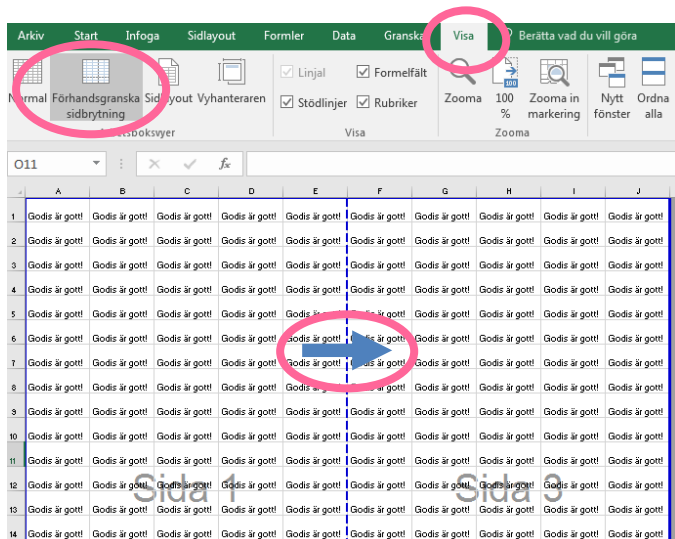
Arkiv Start Infoga Sidlayout Formler Data Granska Visa Berätta vad du vill göra

Normal Förhandsgranska sidbrytning Sidlayout Vyhanteraren
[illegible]sboksvyer

Linjal Formelfält
Stödlinjer Rubriker
Visa

Zooma 100 % Zooma in markering
Zooma

Nytt fönster Ordna alla

O11 fx

| | A | B | C | D | E | F | G | H | I | J |
|---|---|---|---|---|---|---|---|---|---|---|
| 1 | Godis är gott! | Godis är gott! | Godis är gott! | Godis är gott! | Godis är gott! | Godis är gott! | Godis är gott! | Godis är gott! | Godis är gott! | Godis är gott! |
| 2 | Godis är gott! | Godis är gott! | Godis är gott! | Godis är gott! | Godis är gott! | Godis är gott! | Godis är gott! | Godis är gott! | Godis är gott! | Godis är gott! |
| 3 | Godis är gott! | Godis är gott! | Godis är gott! | Godis är gott! | Godis är gott! | Godis är gott! | Godis är gott! | Godis är gott! | Godis är gott! | Godis är gott! |
| 4 | Godis är gott! | Godis är gott! | Godis är gott! | Godis är gott! | Godis är gott! | Godis är gott! | Godis är gott! | Godis är gott! | Godis är gott! | Godis är gott! |
| 5 | Godis är gott! | Godis är gott! | Godis är gott! | Godis är gott! | Godis är gott! | Godis är gott! | Godis är gott! | Godis är gott! | Godis är gott! | Godis är gott! |
| 6 | Godis är gott! | Godis är gott! | Godis är gott! | Godis är gott! | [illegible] | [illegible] | Godis är gott! | Godis är gott! | Godis är gott! | Godis är gott! |
| 7 | Godis är gott! | Godis är gott! | Godis är gott! | Godis är gott! | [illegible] | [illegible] | Godis är gott! | Godis är gott! | Godis är gott! | Godis är gott! |
| 8 | Godis är gott! | Godis är gott! | Godis är gott! | Godis är gott! | Godis är gott! | Godis är gott! | Godis är gott! | Godis är gott! | Godis är gott! | Godis är gott! |
| 9 | Godis är gott! | Godis är gott! | Godis är gott! | Godis är gott! | Godis är gott! | Godis är gott! | Godis är gott! | Godis är gott! | Godis är gott! | Godis är gott! |
| 10 | Godis är gott! | Godis är gott! | Godis är gott! | Godis är gott! | Godis är gott! | Godis är gott! | Godis är gott! | Godis är gott! | Godis är gott! | Godis är gott! |
| 11 | Godis är gott! | Godis är gott! | Godis är gott! | Godis är gott! | Godis är gott! | Godis är gott! | Godis är gott! | Godis är gott! | Godis är gott! | Godis är gott! |
| 12 | Godis är gott! | Godis är gott! | Godis är gott! | Godis är gott! | Godis är gott! | Godis är gott! | Godis är gott! | Godis är gott! | Godis är gott! | Godis är gott! |
| 13 | Godis är gott! | Godis är gott! | Godis är gott! | Godis är gott! | Godis är gott! | Godis är gott! | Godis är gott! | Godis är gott! | Godis är gott! | Godis är gott! |
| 14 | Godis är gott! | Godis är gott! | Godis är gott! | Godis är gott! | Godis är gott! | Godis är gott! | Godis är gott! | Godis är gott! | Godis är gott! | Godis är gott! |

Sida 1 Sida 3